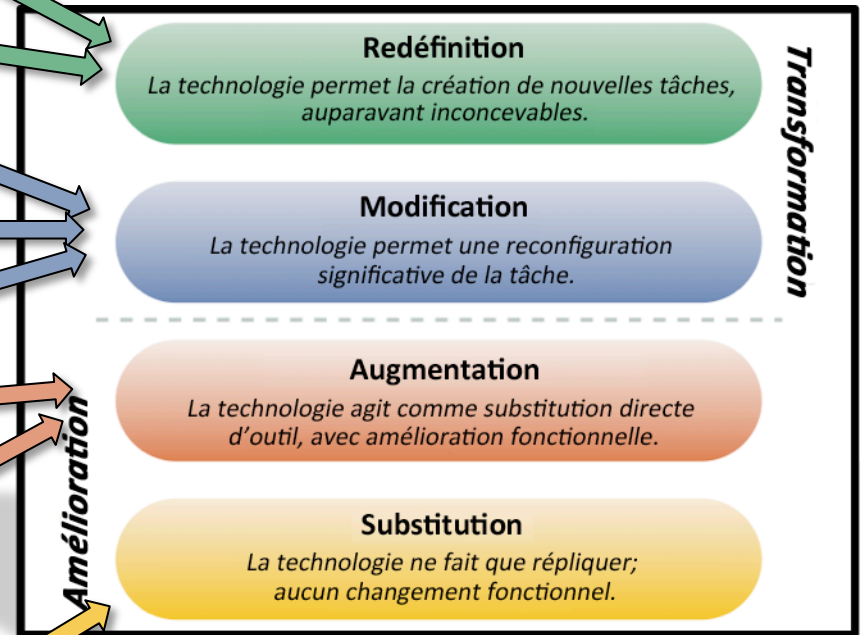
Redéfinition
La technologie permet la création de nouvelles tâches, auparavant inconcevables.

Modification
La technologie permet une reconfiguration significative de la tâche.

Transformation

Augmentation
La technologie agit comme substitution directe d'outil, avec amélioration fonctionnelle.

Substitution
La technologie ne fait que répliquer; aucun changement fonctionnel.

Amélioration